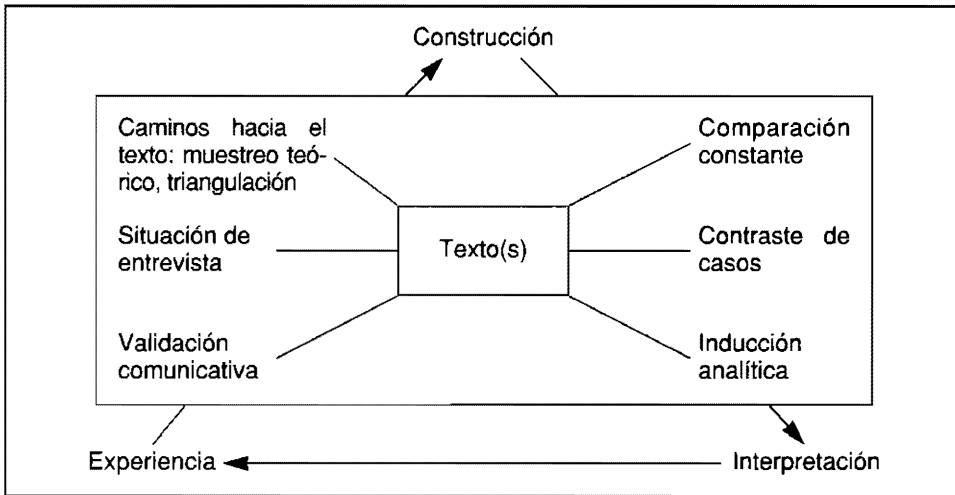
Construcción

Caminos hacia el texto: muestreo teórico, triangulación

Comparación constante

Situación de entrevista

Texto(s)

Contraste de casos

Validación comunicativa

Inducción analítica

Experiencia

Interpretación